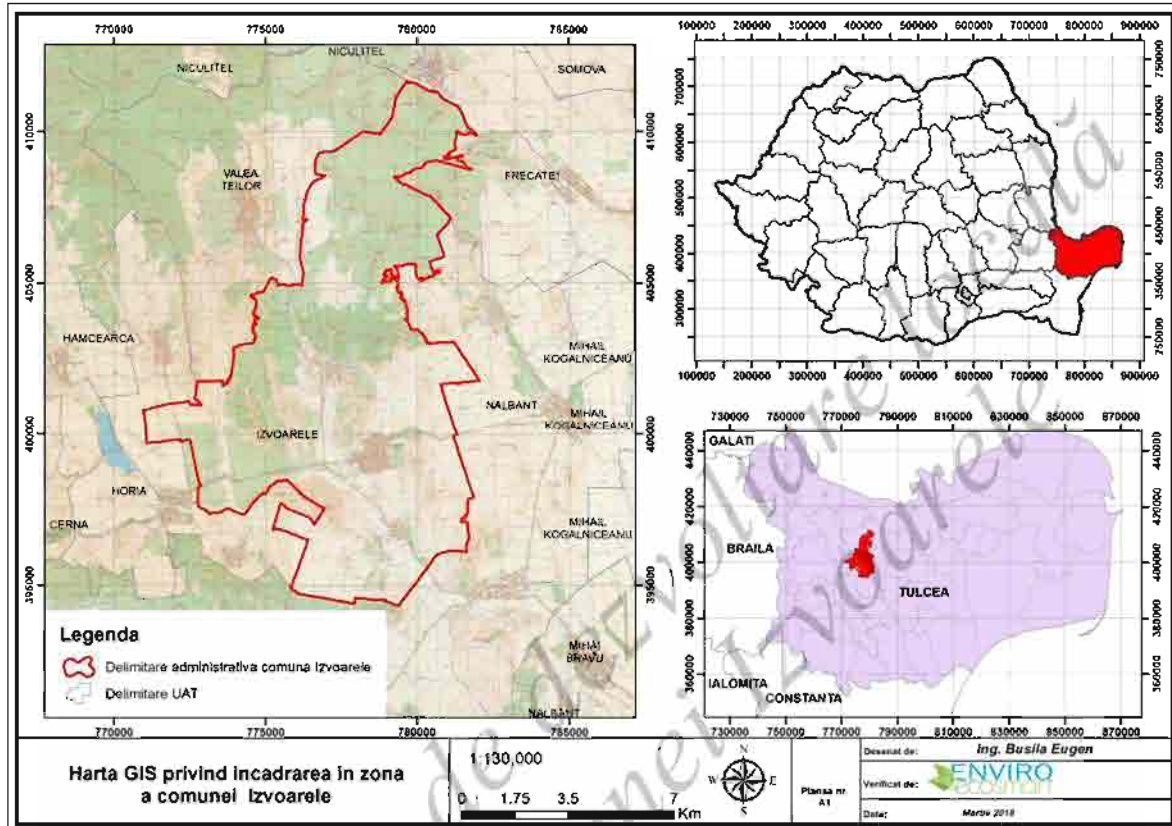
770000 775000 780000 785000

NICULITEL NICULITEL SOMOVA

410000 410000

VALEA TEILOR

FRECATEI

405000 405000

HAMCEARCA

MIHAIL KOGALNICEANU

NALBANT

400000 400000

IZVOARELE

MIHAIL KOGALNICEANU

HORIA

CERNA

MIHAIL KOGALNICEANU

395000 395000

MIHAI BRAVU

NALBANT

770000 775000 780000 785000

Legenda

Delimitare administrativa comuna Izvoarele

Delimitare UAT

100000 200000 300000 400000 500000 600000 700000 800000 900000

750000 700000 650000 600000 550000 500000 450000 400000 350000 300000 250000

100000 200000 300000 400000 500000 600000 700000 800000 900000

730000 750000 770000 790000 810000 830000 850000 870000

GALATI

440000 420000 400000 380000 360000

BRAILA

TULCEA

IALOMITA

CONSTANTA

730000 750000 770000 790000 810000 830000 850000 870000

de dezvoltare locală comunei Izvoarele

Harta GIS privind incadrarea in zona a comunei Izvoarele

1:130,000

0 1.75 3.5 7 Km

N W E S

Plansa nr. A1

Desenat de: Ing. Busila Eugen

Verificat de: ENVIRO ecosmart

Data: Martie 2018